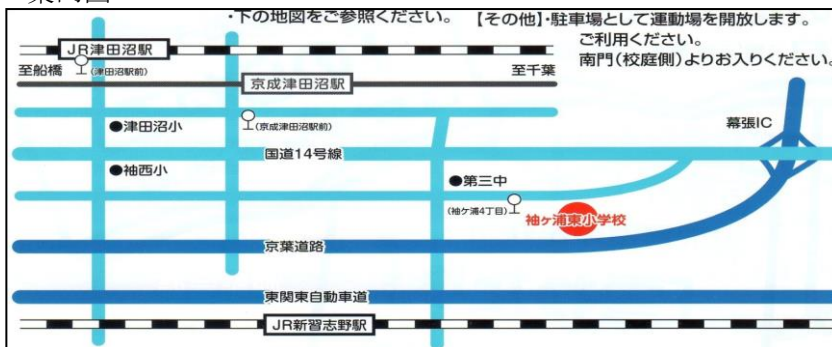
案内図

・下の地図をご参照ください。

【その他】・駐車場として運動場を開放します。ご利用ください。南門(校庭側)よりお入りください。

JR津田沼駅

至船橋

(津田沼駅前)

至千葉

京成津田沼駅

●津田沼小

(京成津田沼駅前)

幕張IC

国道14号線

●袖西小

●第三中

(袖ケ浦4丁目)

袖ケ浦東小学校

京葉道路

東関東自動車道

JR新習志野駅